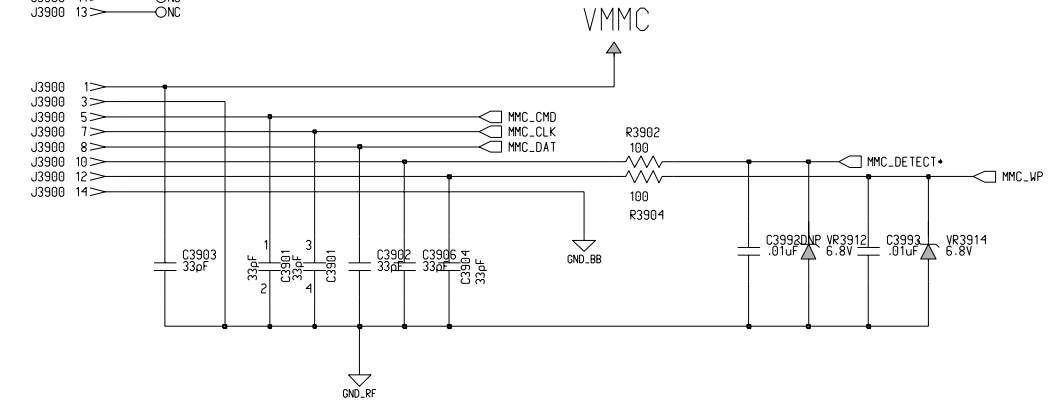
J3900 13 NC

VMMC

J3900 1
J3900 3
J3900 5
J3900 7
J3900 8
J3900 10
J3900 12
J3900 14

MMC_CMD
MMC_CLK
MMC_DAT

R3902
100

MMC_DETECT*

MMC_WP

100
R3904

C3903
33pF

1
33pF
C3901
2

3
33pF
C3901
4

C3902
33pF

C3906
33pF

C3904
33pF

GND_BB

C3992DNP
.01uF

VR3912
6.8V

C3993
.01uF

VR3914
6.8V

GND_RF